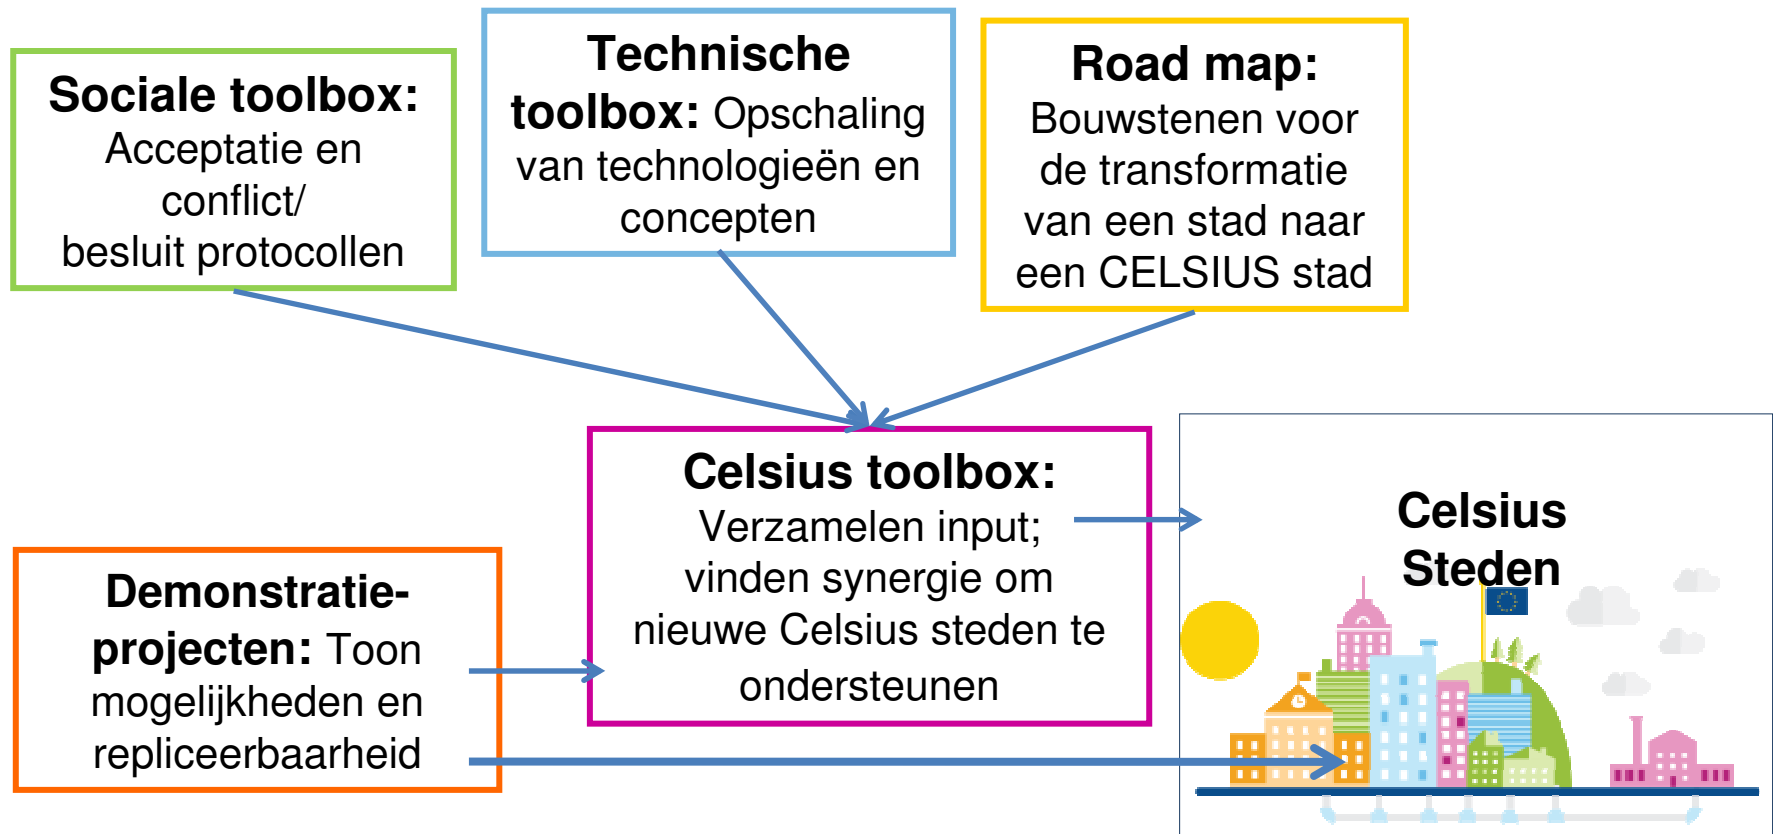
**Sociale toolbox:** Acceptatie en conflict/ besluit protocollen

**Technische toolbox:** Opschaling van technologieën en concepten

**Road map:** Bouwstenen voor de transformatie van een stad naar een CELSIUS stad

**Celsius toolbox:** Verzamelen input; vinden synergie om nieuwe Celsius steden te ondersteunen

**Demonstratie-projecten:** Toon mogelijkheden en repliceerbaarheid

**Celsius Steden**